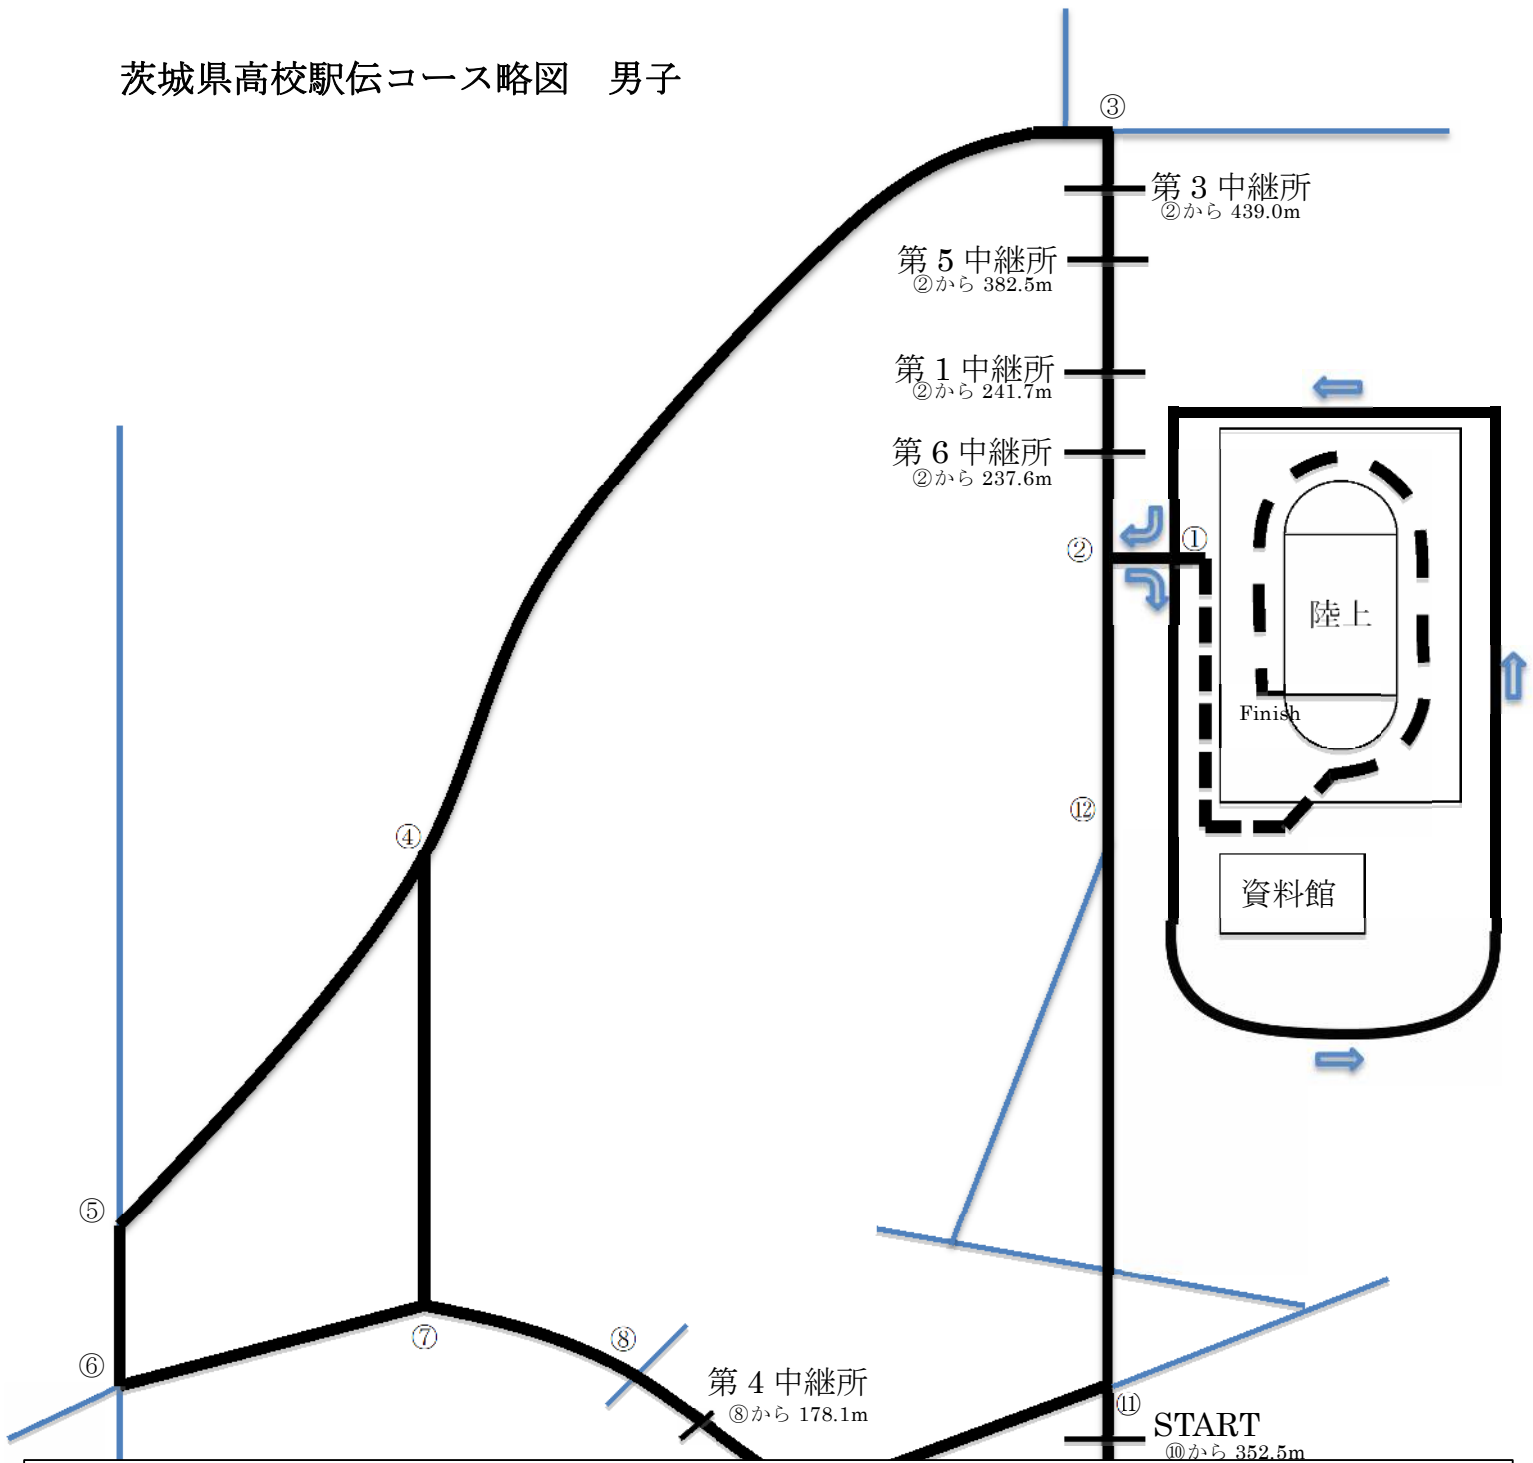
茨城県高校駅伝コース略図　男子

③

第３中継所
②から 439.0m

第５中継所
②から 382.5m

第１中継所
②から 241.7m

第６中継所
②から 237.6m

②

①

陸上

Finish

⑫

資料館

④

⑤

⑥

⑦

⑧

第４中継所
⑧から 178.1m

⑪

START
⑩から 352.5m